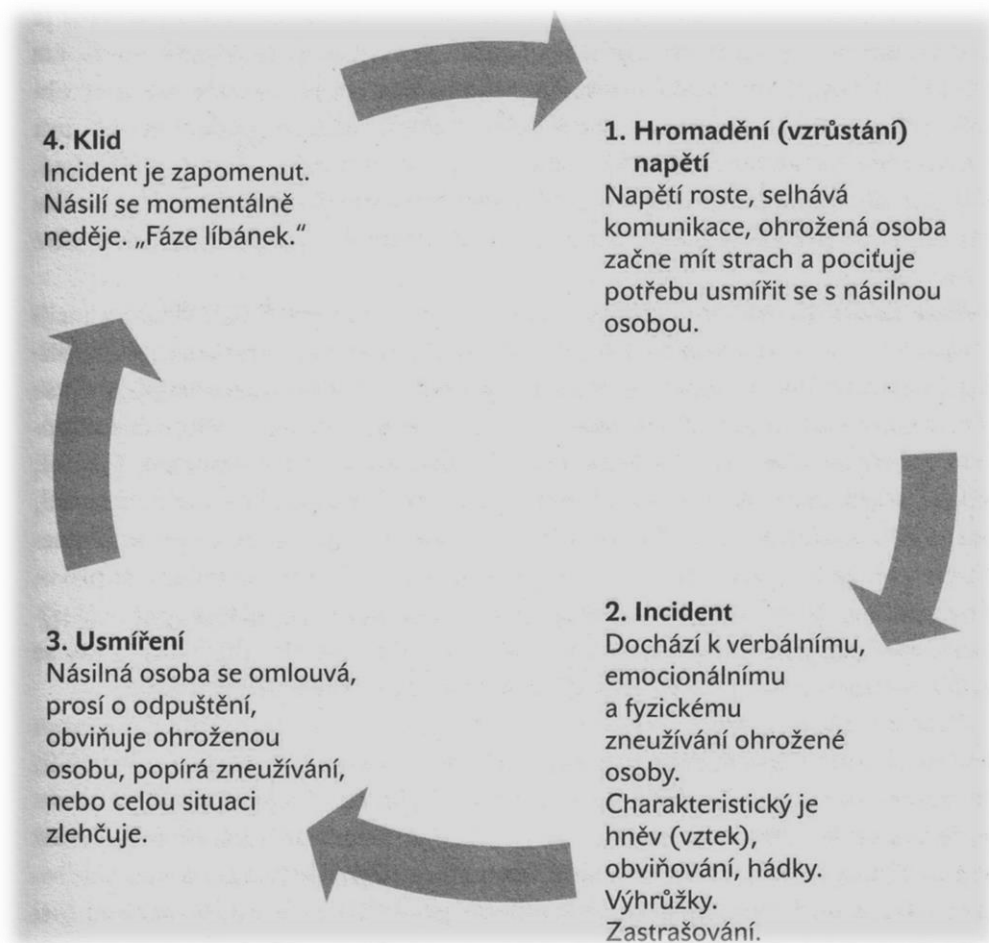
**1. Hromadění (vzrůstání) napětí**
Napětí roste, selhává komunikace, ohrožená osoba začne mít strach a pociťuje potřebu usmířit se s násilnou osobou.

**2. Incident**
Dochází k verbálnímu, emocionálnímu a fyzickému zneužívání ohrožené osoby. Charakteristický je hněv (vztek), obviňování, hádky. Výhrůžky. Zastrašování.

**3. Usmíření**
Násilná osoba se omlouvá, prosí o odpuštění, obviňuje ohroženou osobu, popírá zneužívání, nebo celou situaci zlehčuje.

**4. Klid**
Incident je zapomenut. Násilí se momentálně neděje. „Fáze líbánek."